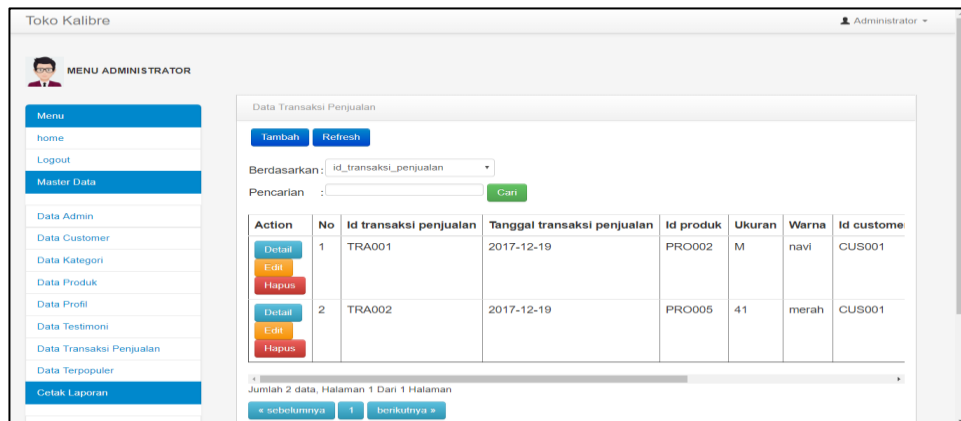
Toko Kalibre

Administrator

MENU ADMINISTRATOR

Menu
home
Logout
Master Data
Data Admin
Data Customer
Data Kategori
Data Produk
Data Profil
Data Testimoni
Data Transaksi Penjualan
Data Terpopuler
Cetak Laporan

Data Transaksi Penjualan

Tambah Refresh

Berdasarkan : id_transaksi_penjualan

Pencarian : Cari

| Action | No | Id transaksi penjualan | Tanggal transaksi penjualan | Id produk | Ukuran | Warna | Id custome |
|---|---|---|---|---|---|---|---|
| Detail Edit Hapus | 1 | TRA001 | 2017-12-19 | PRO002 | M | navi | CUS001 |
| Detail Edit Hapus | 2 | TRA002 | 2017-12-19 | PRO005 | 41 | merah | CUS001 |

Jumlah 2 data, Halaman 1 Dari 1 Halaman

« sebelumnya 1 berikutnya »